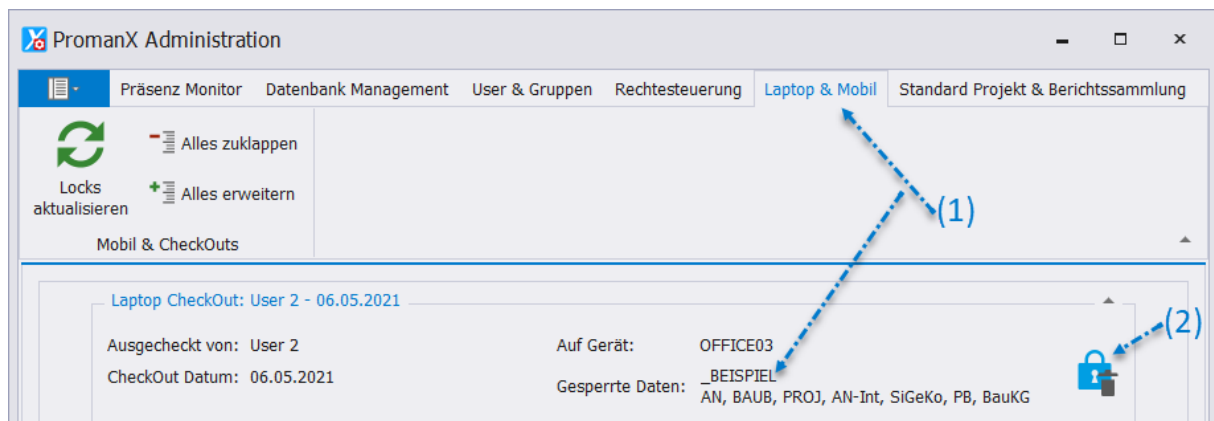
PromanX Administration

Präsenz Monitor
Datenbank Management
User & Gruppen
Rechtesteuerung
Laptop & Mobil
Standard Projekt & Berichtssammlung

Locks aktualisieren
Alles zuklappen
Alles erweitern
Mobil & CheckOuts

(1)

Laptop CheckOut: User 2 - 06.05.2021

(2)

Ausgecheckt von: User 2
CheckOut Datum: 06.05.2021

Auf Gerät: OFFICE03
Gesperrte Daten: _BEISPIEL
AN, BAUB, PROJ, AN-Int, SiGeKo, PB, BauKG